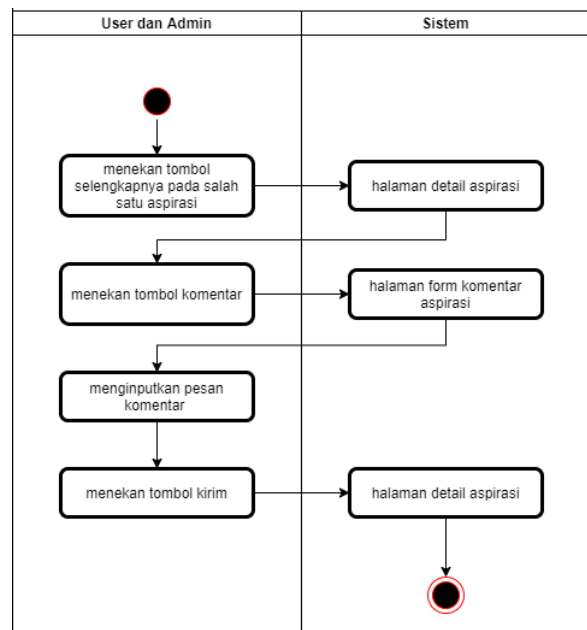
User dan Admin

Sistem

menekan tombol selengkapnya pada salah satu aspirasi

halaman detail aspirasi

menekan tombol komentar

halaman form komentar aspirasi

menginputkan pesan komentar

menekan tombol kirim

halaman detail aspirasi